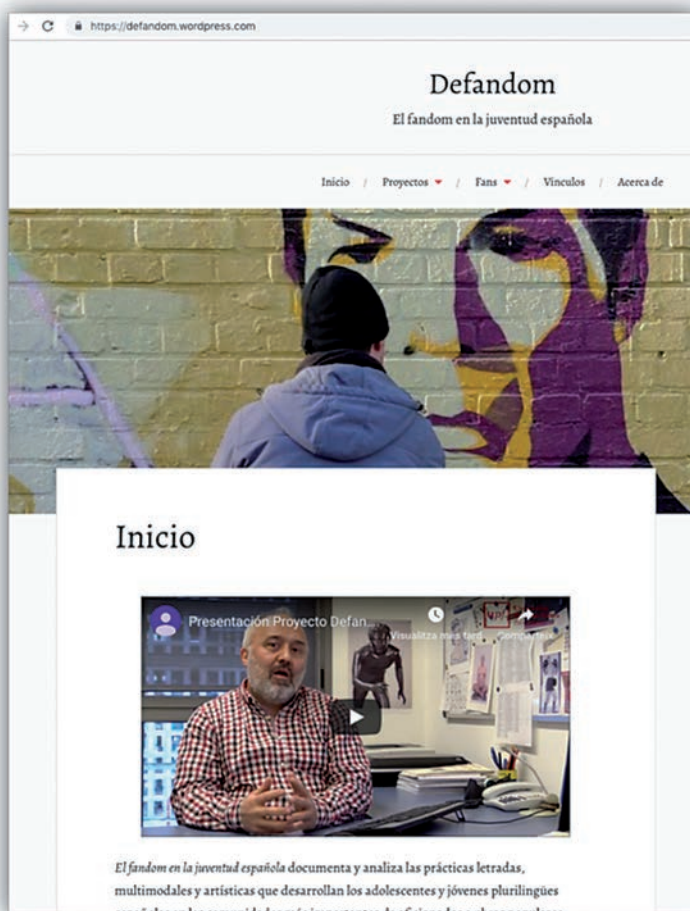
https://defandom.wordpress.com

Defandom

El fandom en la juventud española

Inicio / Proyectos / Fans / Vínculos / Acerca de

Inicio

Presentación Proyecto Defan...

Visualitza més tard

Comparteix

*El fandom en la juventud española* documenta y analiza las prácticas letradas, multimodales y artísticas que desarrollan los adolescentes y jóvenes plurilingües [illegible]